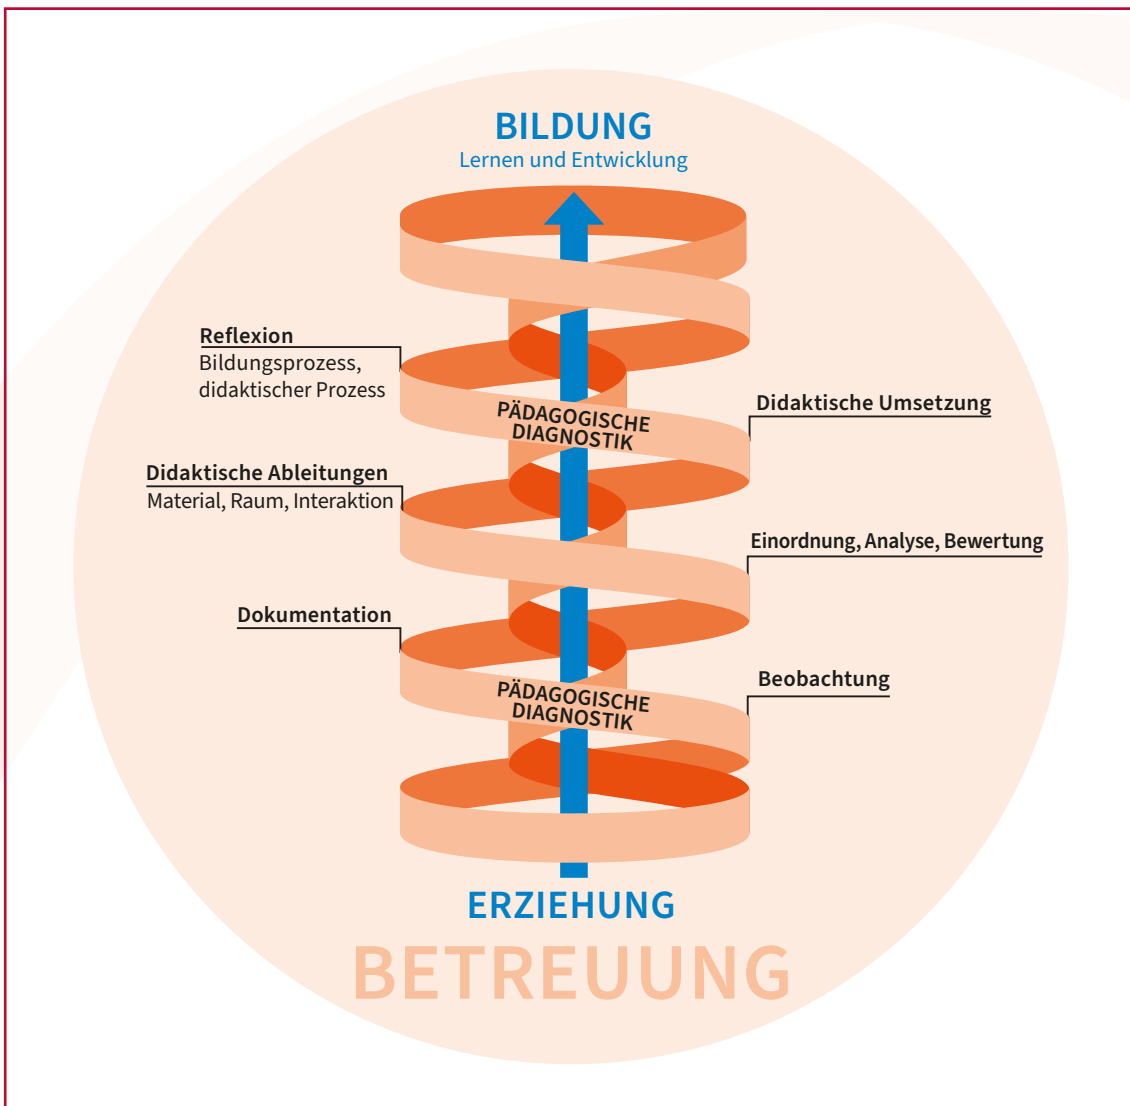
BILDUNG
Lernen und Entwicklung

Reflexion
Bildungsprozess, didaktischer Prozess

PÄDAGOGISCHE DIAGNOSTIK

Didaktische Umsetzung

Didaktische Ableitungen
Material, Raum, Interaktion

Einordnung, Analyse, Bewertung

Dokumentation

PÄDAGOGISCHE DIAGNOSTIK

Beobachtung

ERZIEHUNG
BETREUUNG